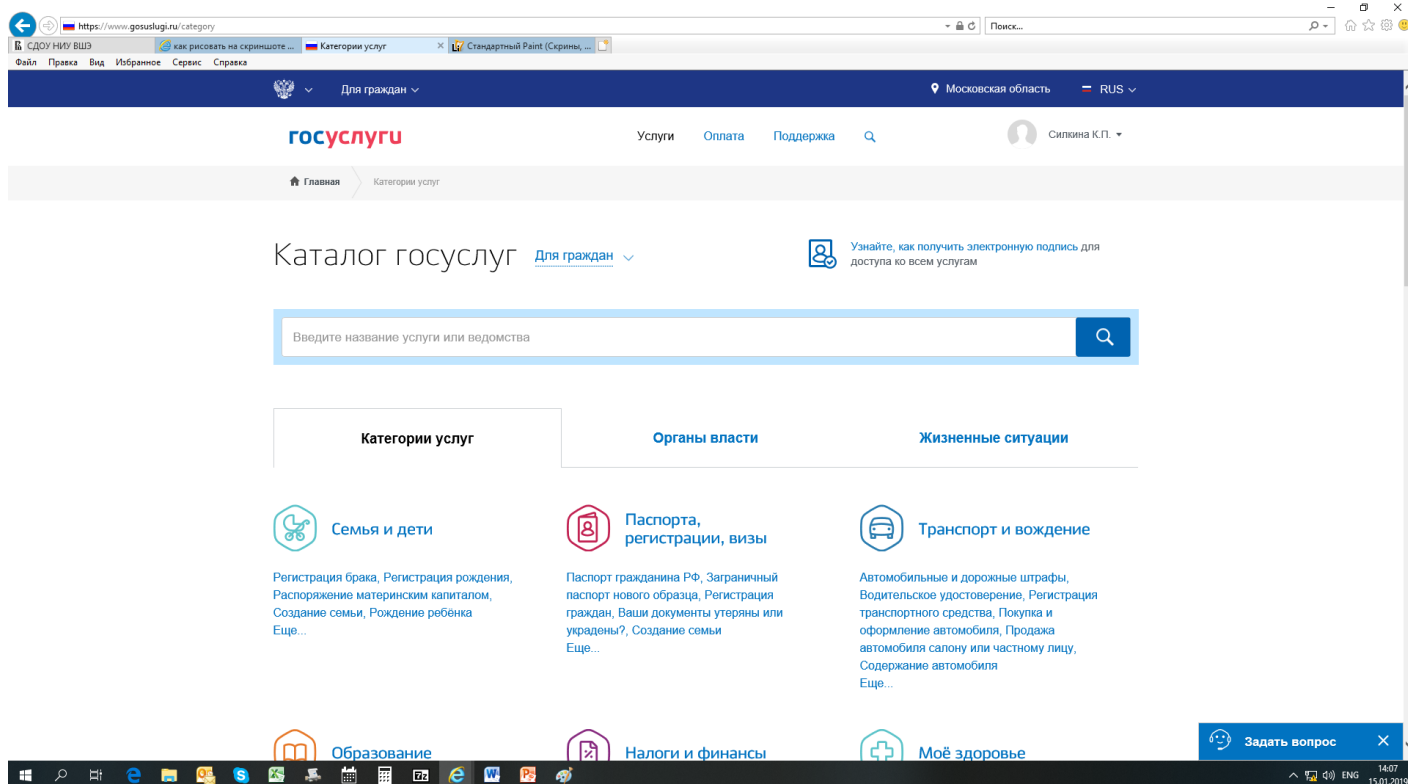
https://www.gosuslugi.ru/category
Поиск...
СДОУ НИУ ВШЭ
как рисовать на скриншоте ...
Категории услуг
Стандартный Paint (Скрины, ...
Файл Правка Вид Избранное Сервис Справка

Для граждан
Московская область
RUS

госуслуги
Услуги Оплата Поддержка
Силкина К.П.

Главная
Категории услуг

Каталог госуслуг Для граждан

Узнайте, как получить электронную подпись для доступа ко всем услугам

Введите название услуги или ведомства

Категории услуг
Органы власти
Жизненные ситуации

Семья и дети
Регистрация брака, Регистрация рождения, Распоряжение материнским капиталом, Создание семьи, Рождение ребёнка
Еще...

Паспорта, регистрации, визы
Паспорт гражданина РФ, Заграничный паспорт нового образца, Регистрация граждан, Ваши документы утеряны или украдены?, Создание семьи
Еще...

Транспорт и вождение
Автомобильные и дорожные штрафы, Водительское удостоверение, Регистрация транспортного средства, Покупка и оформление автомобиля, Продажа автомобиля салону или частному лицу, Содержание автомобиля
Еще...

Образование
Налоги и финансы
Моё здоровье

Задать вопрос

ENG 14:07 15.01.2019